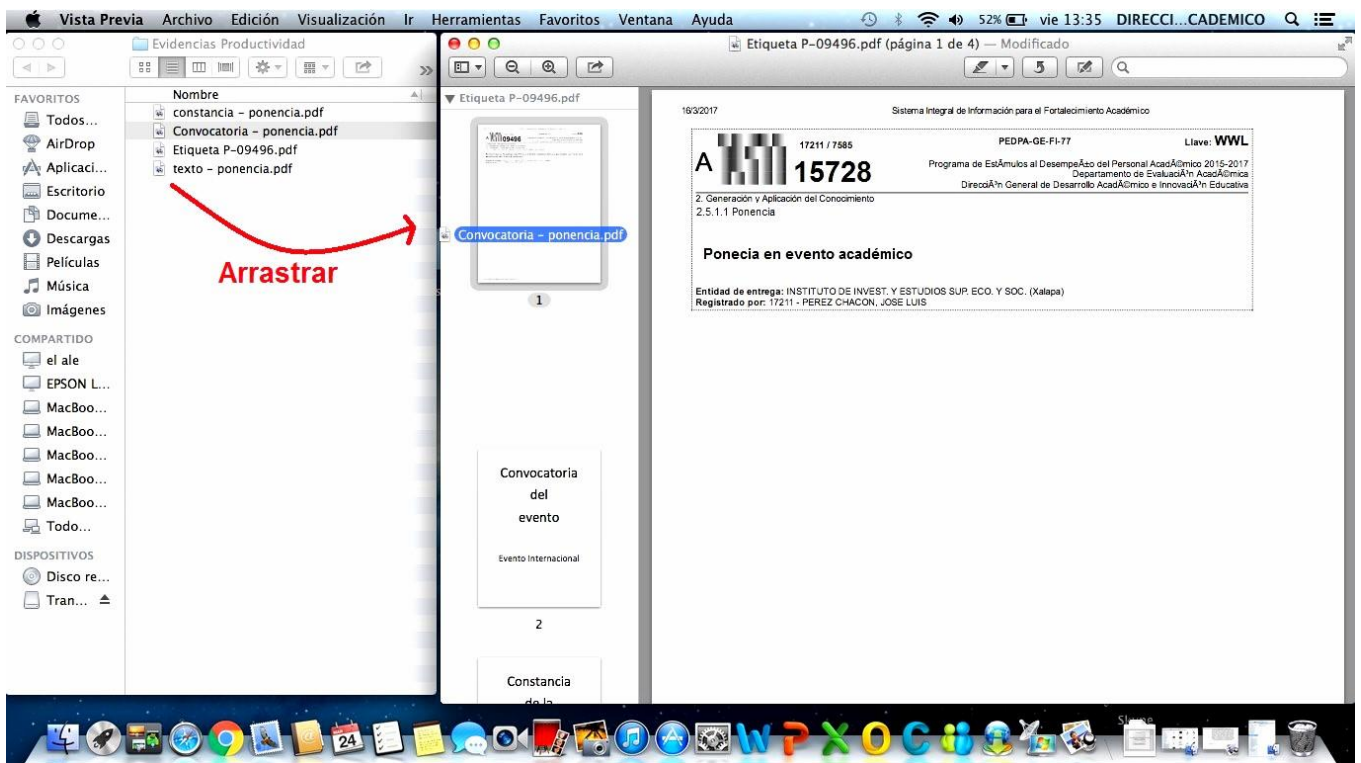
Vista Previa Archivo Edición Visualización Ir Herramientas Favoritos Ventana Ayuda 52% vie 13:35 DIRECCI...CADEMICO

Evidencias Productividad

FAVORITOS
Todos...
AirDrop
Aplicaci...
Escritorio
Docume...
Descargas
Películas
Música
Imágenes
COMPARTIDO
el ale
EPSON L...
MacBoo...
MacBoo...
MacBoo...
MacBoo...
MacBoo...
Todo...
DISPOSITIVOS
Disco re...
Tran...

Nombre
constancia - ponencia.pdf
Convocatoria - ponencia.pdf
Etiqueta P-09496.pdf
texto - ponencia.pdf

Arrastrar

Etiqueta P-09496.pdf (página 1 de 4) — Modificado

Etiqueta P-09496.pdf
Convocatoria - ponencia.pdf
1

Convocatoria del evento
Evento Internacional
2

Constancia
de la

16/3/2017
Sistema Integral de Información para el Fortalecimiento Académico

A 17211 / 7585 15728
PEDPA-GE-FI-77
Llave: WWL
Programa de EstÃmulos al DesempeÃ±o del Personal AcadÃ©mico 2015-2017
Departamento de EvaluaciÃ³n AcadÃ©mica
DirecciÃ³n General de Desarrollo AcadÃ©mico e InnovaciÃ³n Educativa
2. Generación y Aplicación del Conocimiento
2.5.1.1 Ponencia

Ponecia en evento académico

Entidad de entrega: INSTITUTO DE INVEST. Y ESTUDIOS SUP. ECO. Y SOC. (Xalapa)
Registrado por: 17211 - PEREZ CHACON, JOSE LUIS

24
Skype